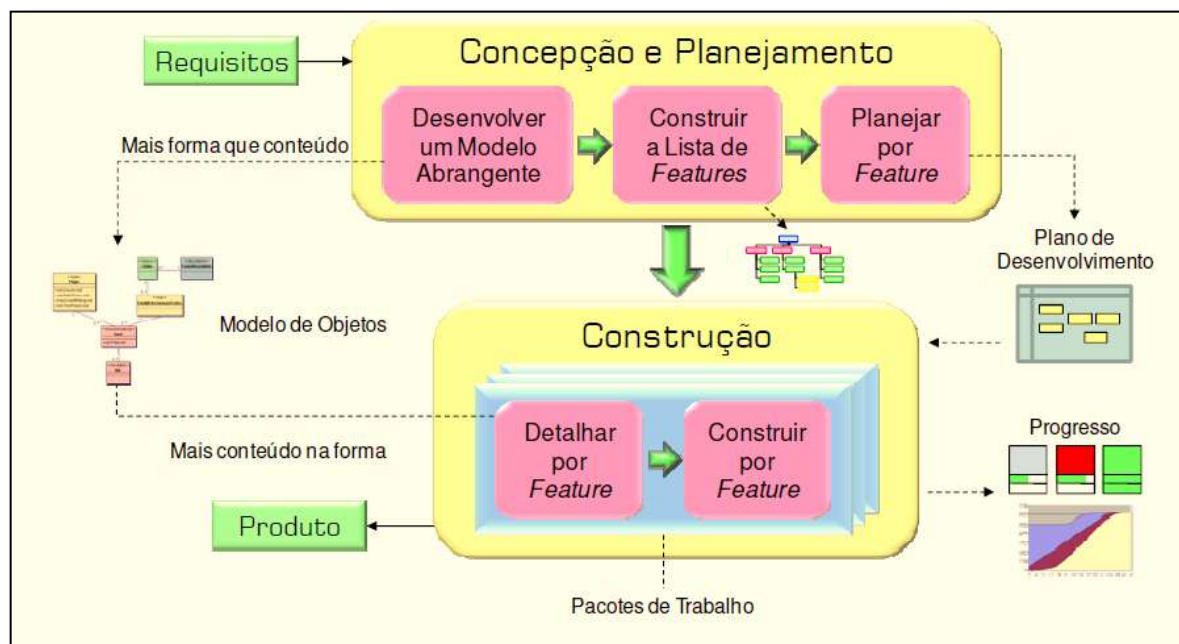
Requisitos

Concepção e Planejamento

Desenvolver um Modelo Abrangente

Construir a Lista de *Features*

Planejar por *Feature*

Mais forma que conteúdo

Plano de Desenvolvimento

Modelo de Objetos

Construção

Detalhar por *Feature*

Construir por *Feature*

Mais conteúdo na forma

Progresso

Produto

Pacotes de Trabalho